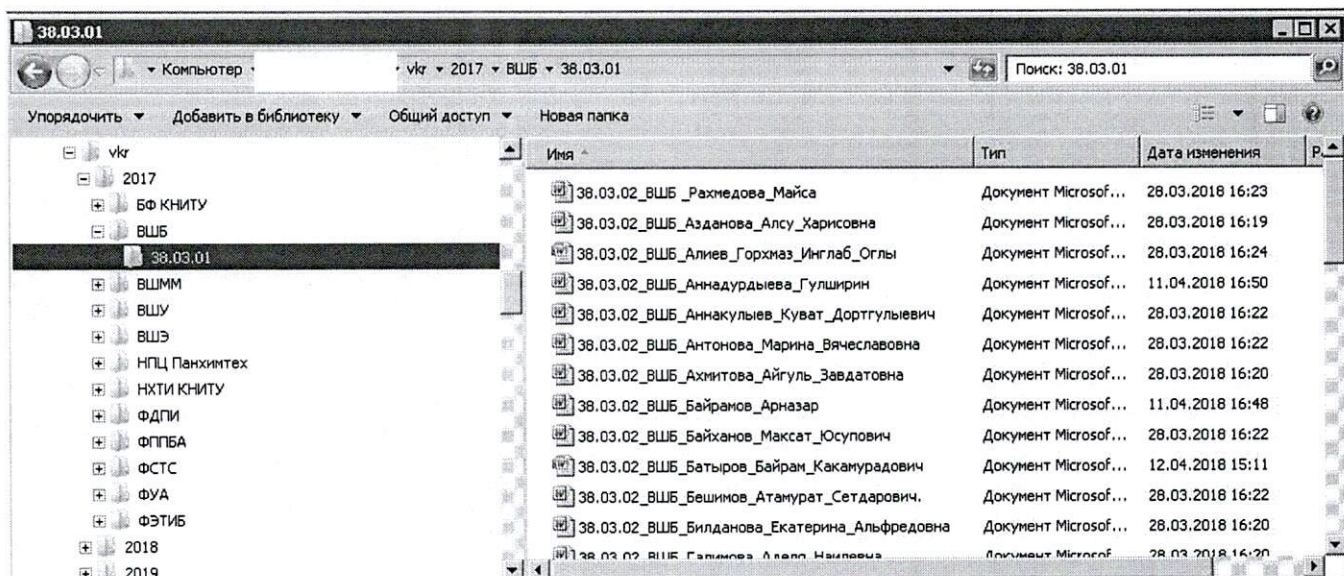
38.03.01

Компьютер ▸ vkr ▸ 2017 ▸ ВШБ ▸ 38.03.01

Поиск: 38.03.01

Упорядочить ▾ Добавить в библиотеку ▾ Общий доступ ▾ Новая папка

vkr
2017
БФ КНИТУ
ВШБ
38.03.01
ВШММ
ВШУ
ВШЭ
НПЦ Панхимтех
НХТИ КНИТУ
ФДПИ
ФППБА
ФСТС
ФУА
ФЭТИБ
2018
2019

| Имя | Тип | Дата изменения | Р |
|---|---|---|---|
| 38.03.02_ВШБ _Рахмедова_Майса | Документ Microsof... | 28.03.2018 16:23 | |
| 38.03.02_ВШБ_Азданова_Алсу_Харисовна | Документ Microsof... | 28.03.2018 16:19 | |
| 38.03.02_ВШБ_Алиев_Горхмаз_Инглаб_Оглы | Документ Microsof... | 28.03.2018 16:24 | |
| 38.03.02_ВШБ_Аннадурдыева_Гулширин | Документ Microsof... | 11.04.2018 16:50 | |
| 38.03.02_ВШБ_Аннакулыев_Куват_Дортгулыевич | Документ Microsof... | 28.03.2018 16:22 | |
| 38.03.02_ВШБ_Антонова_Марина_Вячеславовна | Документ Microsof... | 28.03.2018 16:22 | |
| 38.03.02_ВШБ_Ахмитова_Айгуль_Завдатовна | Документ Microsof... | 28.03.2018 16:20 | |
| 38.03.02_ВШБ_Байрамов_Арназар | Документ Microsof... | 11.04.2018 16:48 | |
| 38.03.02_ВШБ_Байханов_Максат_Юсупович | Документ Microsof... | 28.03.2018 16:22 | |
| 38.03.02_ВШБ_Батыров_Байрам_Какамурадович | Документ Microsof... | 12.04.2018 15:11 | |
| 38.03.02_ВШБ_Бешимов_Атамурат_Сетдарович. | Документ Microsof... | 28.03.2018 16:22 | |
| 38.03.02_ВШБ_Билданова_Екатерина_Альфредовна | Документ Microsof... | 28.03.2018 16:20 | |
| 38.03.02_ВШБ_Галимова_Алеля_Наилевна | Документ Microsof... | 28.03.2018 16:20 | |